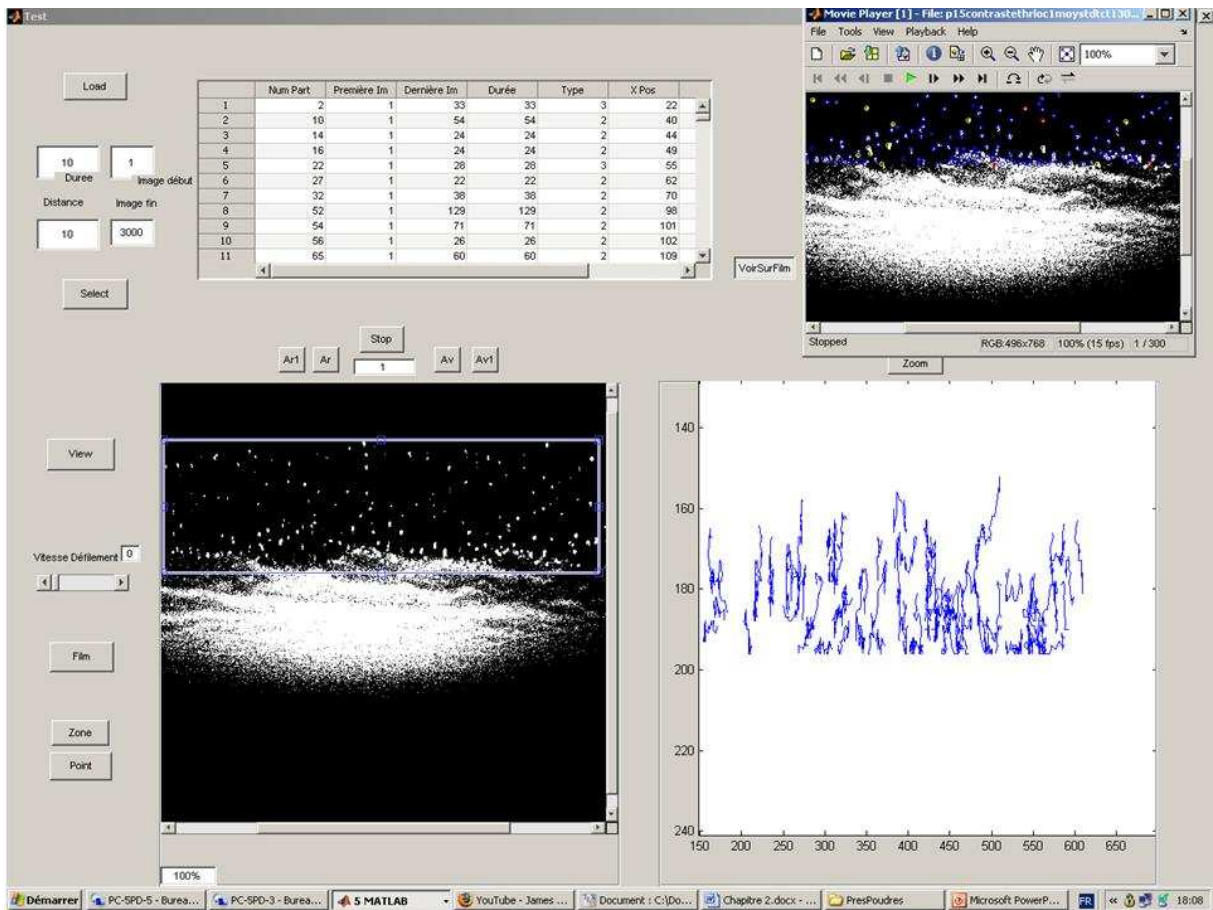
Test

Load

|  | Num Part | Première Im | Dernière Im | Durée | Type | X Pos |
|---|---|---|---|---|---|---|
| 1 | 2 | 1 | 33 | 33 | 3 | 22 |
| 2 | 10 | 1 | 54 | 54 | 2 | 40 |
| 3 | 14 | 1 | 24 | 24 | 2 | 44 |
| 4 | 16 | 1 | 24 | 24 | 2 | 49 |
| 5 | 22 | 1 | 28 | 28 | 3 | 55 |
| 6 | 27 | 1 | 22 | 22 | 2 | 62 |
| 7 | 32 | 1 | 38 | 38 | 2 | 70 |
| 8 | 52 | 1 | 129 | 129 | 2 | 98 |
| 9 | 54 | 1 | 71 | 71 | 2 | 101 |
| 10 | 56 | 1 | 26 | 26 | 2 | 102 |
| 11 | 65 | 1 | 60 | 60 | 2 | 109 |

10
Duree
1
Image début
Distance
Image fin
10
3000

Select

VoirSurFilm

Movie Player [1] - File: p15contrastethrloc1moystdtc130...
File Tools View Playback Help
100%
Stopped
RGB:496x768
100% (15 fps)
1 / 300

Zoom

Stop
Ar1
Ar
1
Av
Av1

View

Vitesse Défilement 0

Film

Zone
Point

100%

140
160
180
200
220
240
150 200 250 300 350 400 450 500 550 600 650

Démarrer
PC-SPD-5 - Burea...
PC-SPD-3 - Burea...
5 MATLAB
YouTube - James ...
Document : C:\Do...
Chapitre 2.docx - ...
PresPoudres
Microsoft PowerP...
FR
18:08